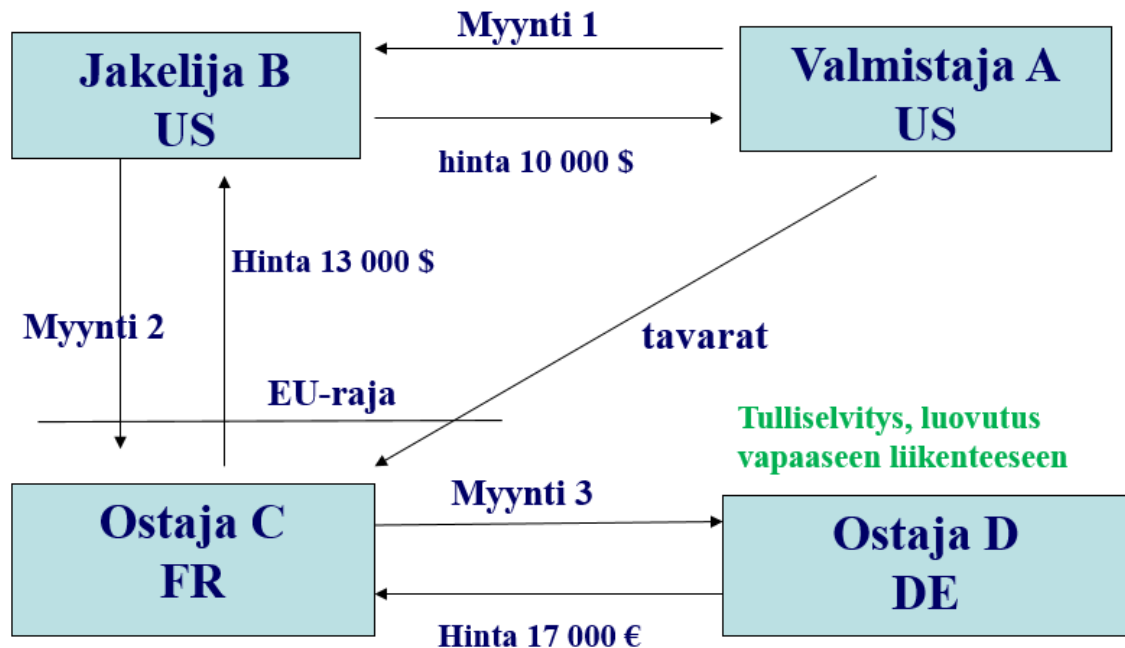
Myynti 1

Jakelija B
US

Valmistaja A
US

hinta 10 000 $

Hinta 13 000 $

Myynti 2

tavarat

EU-raja

Tulliselvitys, luovutus vapaaseen liikenteeseen

Myynti 3

Ostaja C
FR

Ostaja D
DE

Hinta 17 000 €